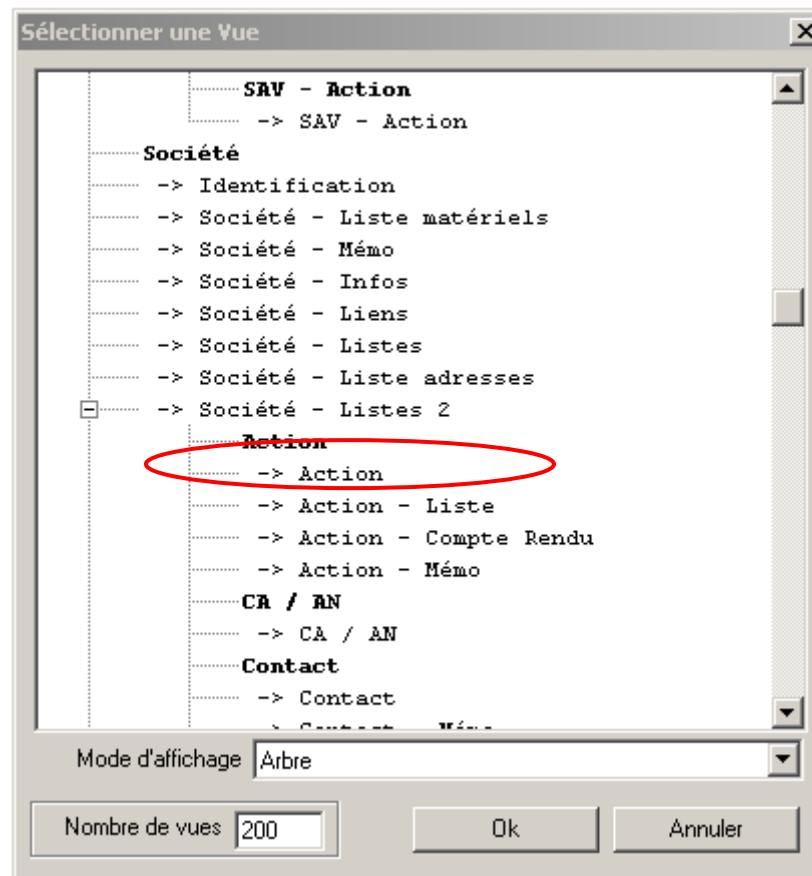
Sélectionner une Vue

SAV - Action
-> SAV - Action
Société
-> Identification
-> Société - Liste matériels
-> Société - Mémo
-> Société - Infos
-> Société - Liens
-> Société - Listes
-> Société - Liste adresses
-> Société - Listes 2
Action
-> Action
-> Action - Liste
-> Action - Compte Rendu
-> Action - Mémo
CA / AN
-> CA / AN
Contact
-> Contact
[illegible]

Mode d'affichage Arbre

Nombre de vues 200

Ok

Annuler